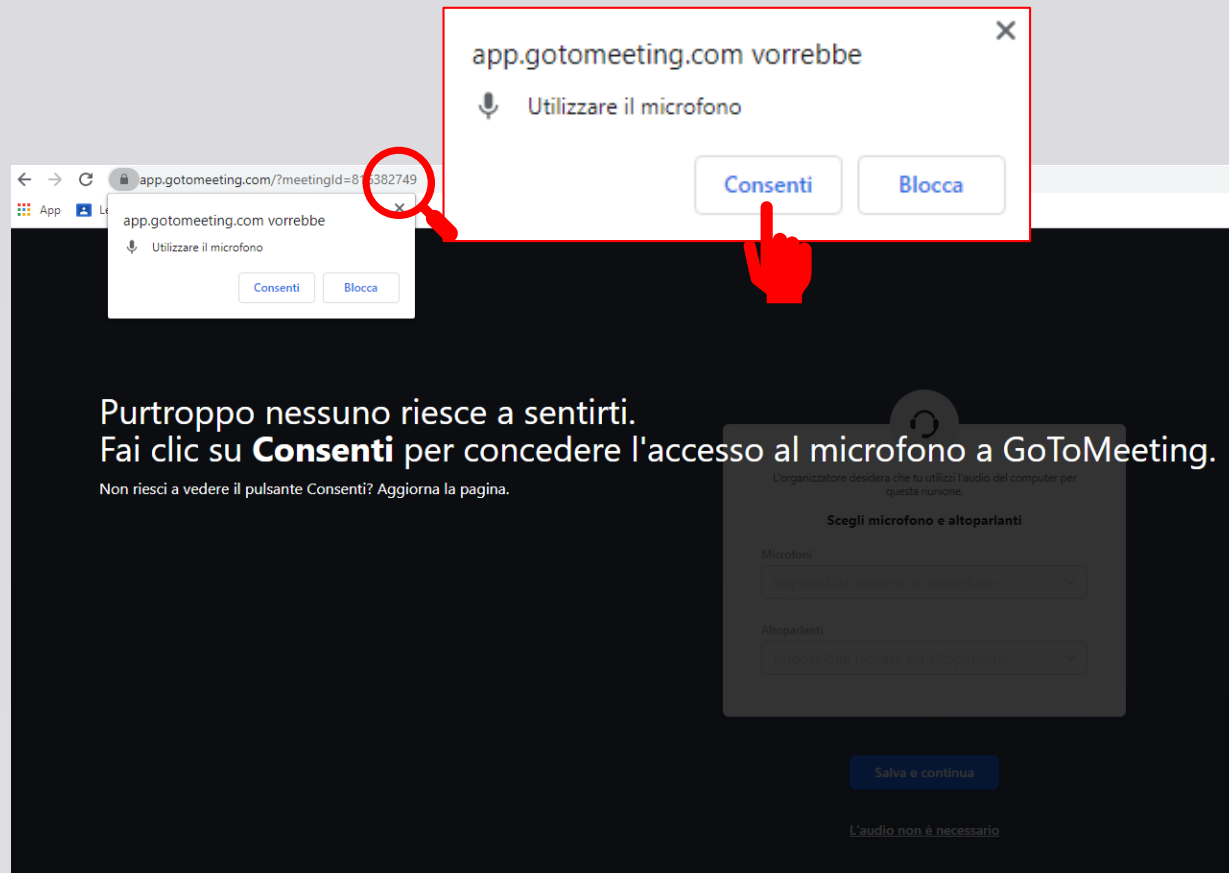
app.gotomeeting.com vorrebbe

Utilizzare il microfono

Consenti

Blocca

app.gotomeeting.com/?meetingId=81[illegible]382749

App

Le

app.gotomeeting.com vorrebbe

Utilizzare il microfono

Consenti

Blocca

Purtroppo nessuno riesce a sentirti.
Fai clic su **Consenti** per concedere l'accesso al microfono a GoToMeeting.

Non riesci a vedere il pulsante Consenti? Aggiorna la pagina.

L'organizzatore desidera che tu utilizzi l'audio del computer per questa riunione.

Scegli microfono e altoparlanti

Microfoni

Impossibile trovare un microfono

Altoparlanti

Impossibile trovare un altoparlante

Salva e continua

L'audio non è necessario